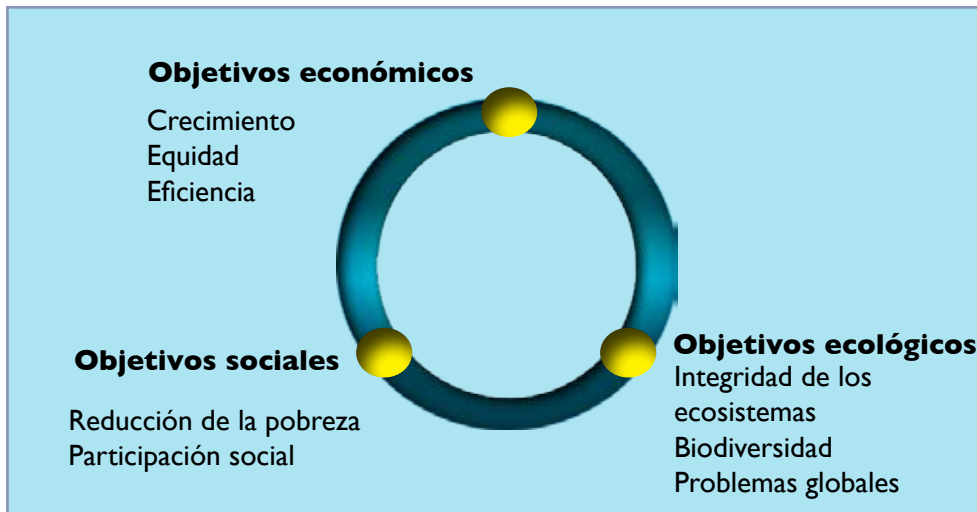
Objetivos económicos

Crecimiento
Equidad
Eficiencia

Objetivos sociales

Reducción de la pobreza
Participación social

Objetivos ecológicos

Integridad de los ecosistemas
Biodiversidad
Problemas globales